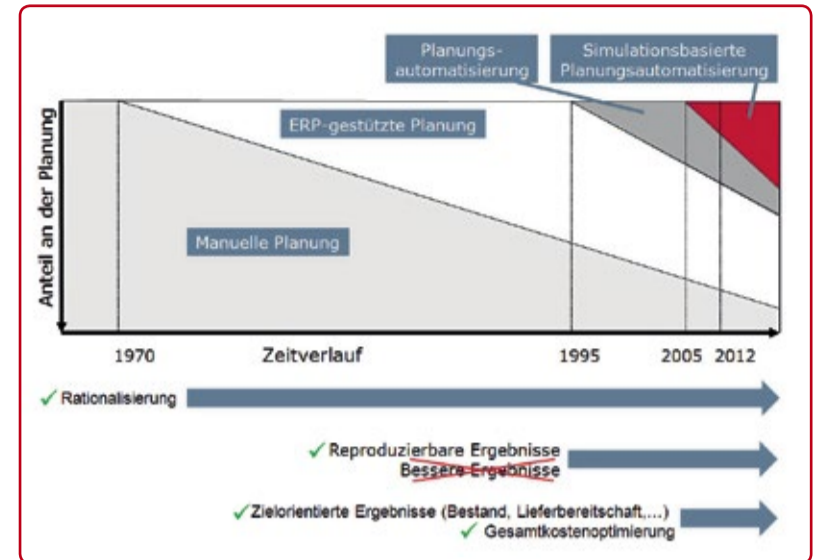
Planungs-automatisierung

Simulationsbasierte Planungsautomatisierung

ERP-gestützte Planung

Anteil an der Planung

Manuelle Planung

1970

Zeitverlauf

1995

2005

2012

✓ Rationalisierung

✓ Reproduzierbare Ergebnisse
Bessere Ergebnisse

✓ Zielorientierte Ergebnisse (Bestand, Lieferbereitschaft,...)
✓ Gesamtkostenoptimierung